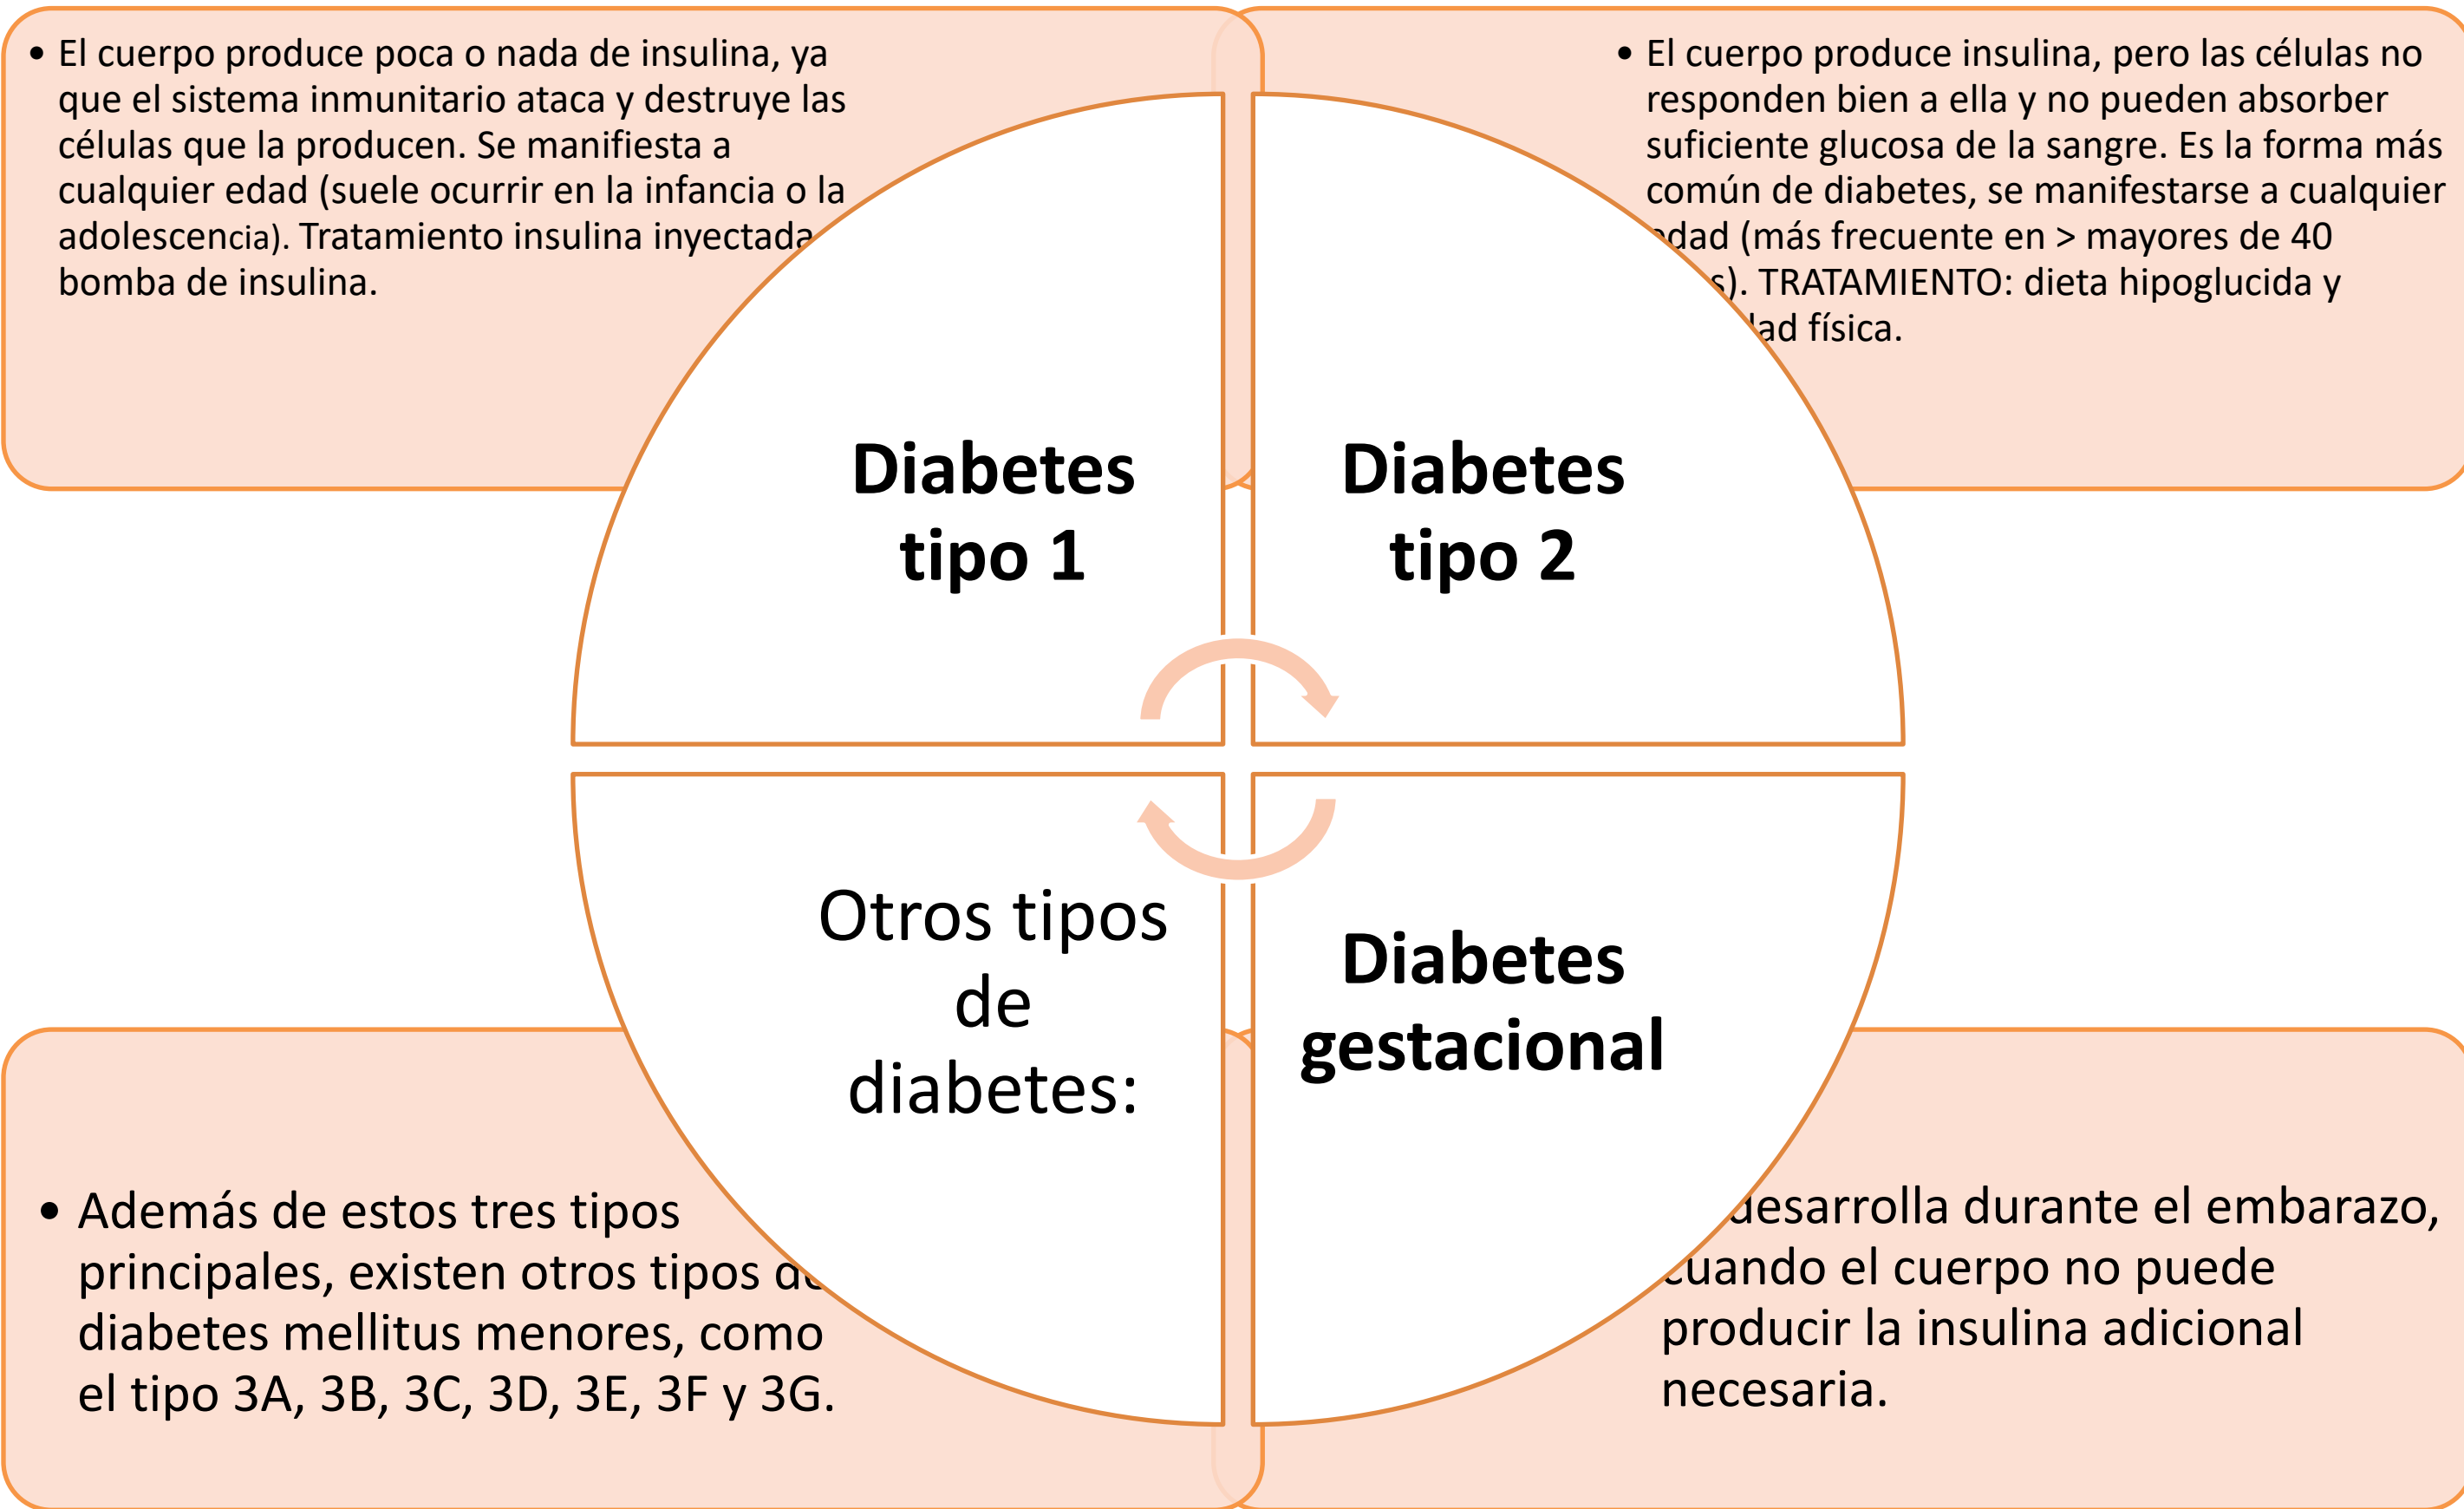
• El cuerpo produce poca o nada de insulina, ya que el sistema inmunitario ataca y destruye las células que la producen. Se manifiesta a cualquier edad (suele ocurrir en la infancia o la adolescencia). Tratamiento insulina inyectada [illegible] bomba de insulina.

• El cuerpo produce insulina, pero las células no responden bien a ella y no pueden absorber suficiente glucosa de la sangre. Es la forma más común de diabetes, se manifestarse a cualquier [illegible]dad (más frecuente en > mayores de 40 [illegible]). TRATAMIENTO: dieta hipoglucida y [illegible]ad física.

Diabetes tipo 1

Diabetes tipo 2

Otros tipos de diabetes:

Diabetes gestacional

• Además de estos tres tipos principales, existen otros tipos d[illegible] diabetes mellitus menores, como el tipo 3A, 3B, 3C, 3D, 3E, 3F y 3G.

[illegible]desarrolla durante el embarazo, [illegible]uando el cuerpo no puede producir la insulina adicional necesaria.